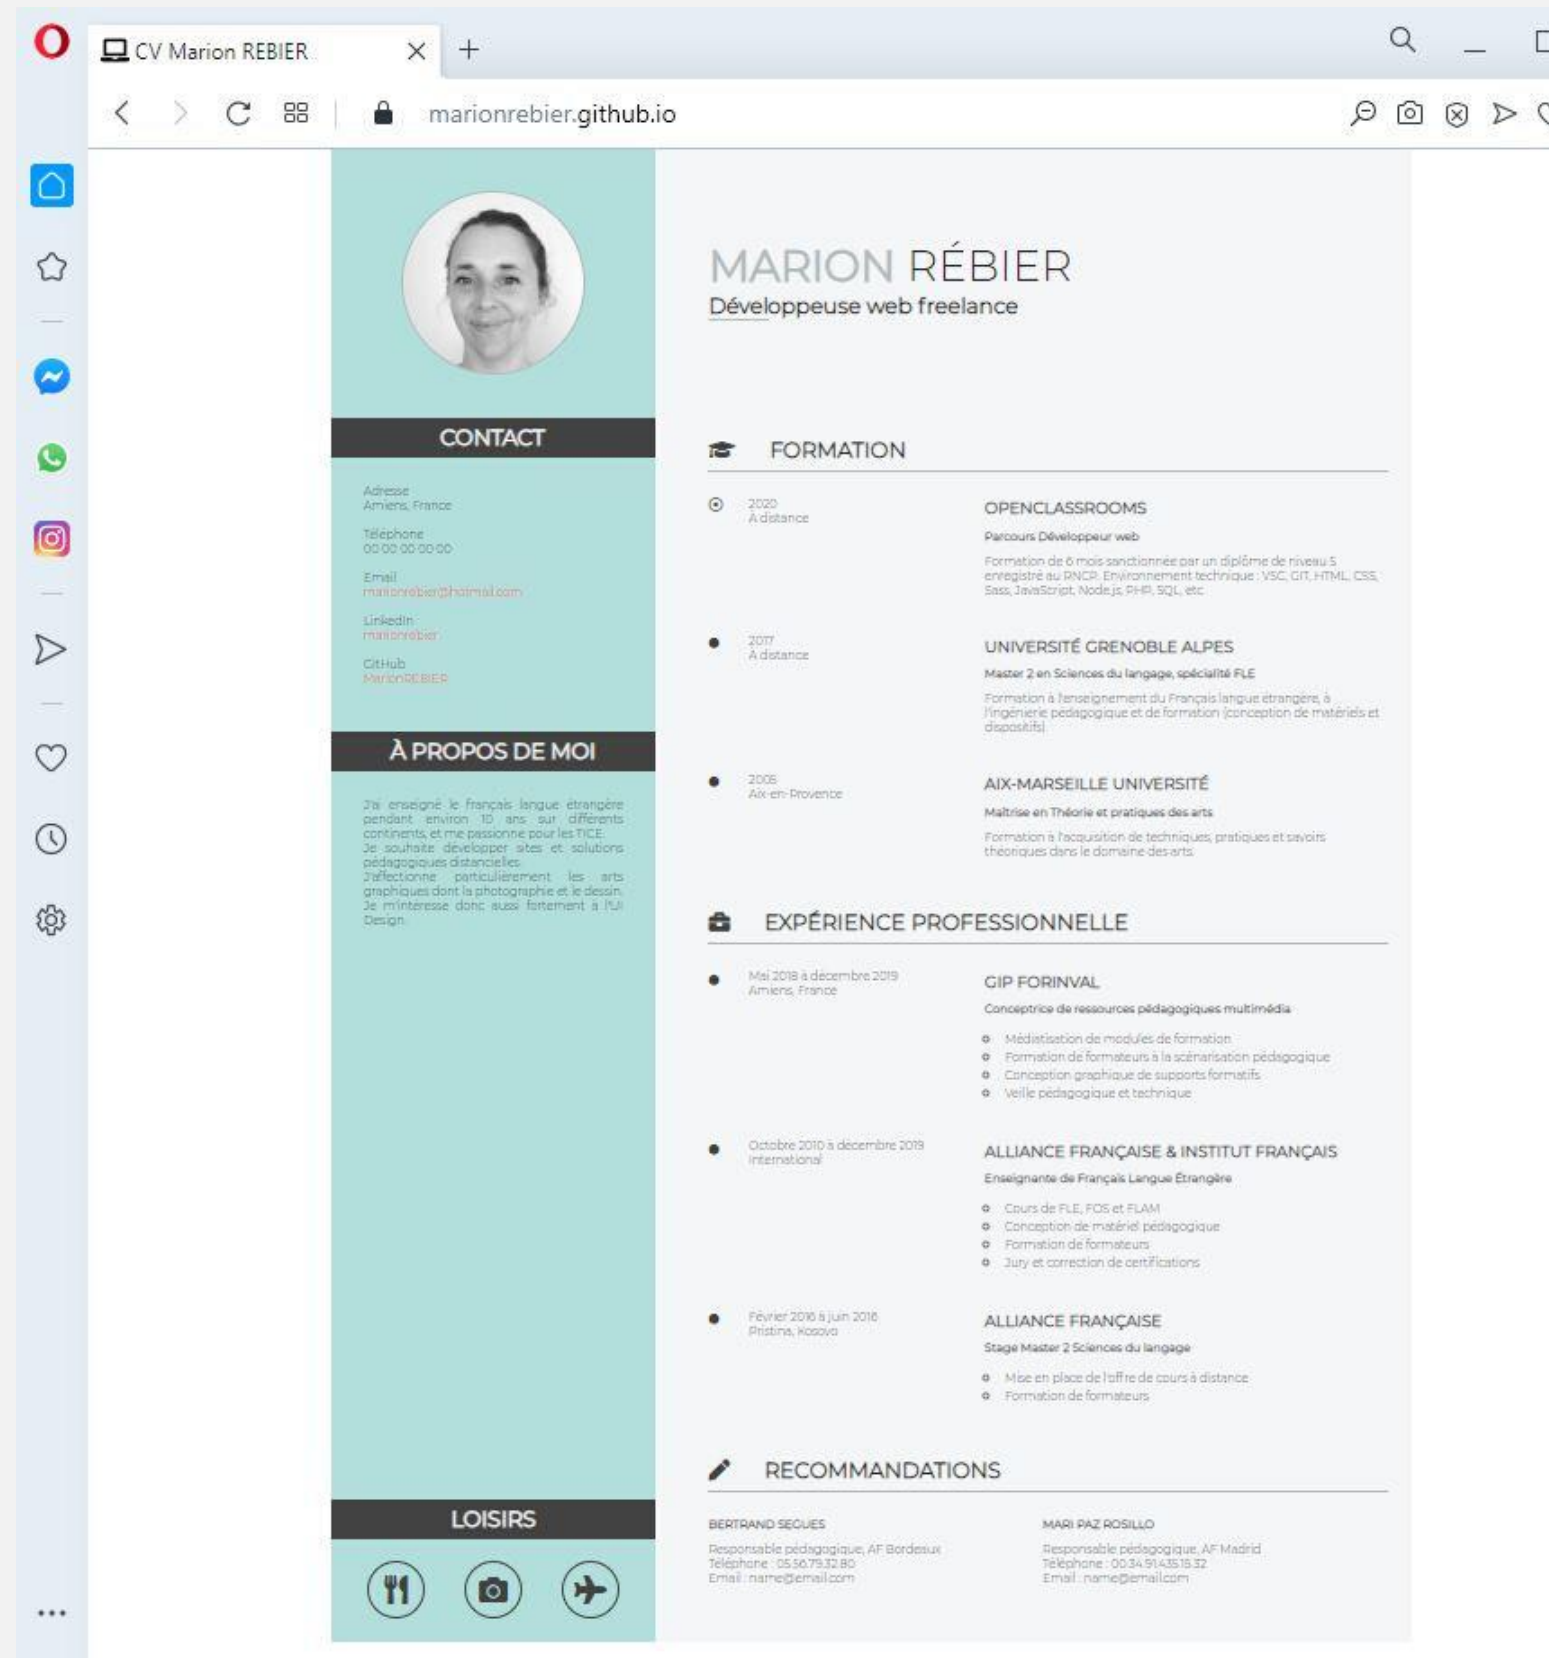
CV Marion REBIER

marionrebier.github.io

CONTACT

Adresse
Amiens, France

Téléphone
00 00 00 00 00

Email
marionrebier@hotmail.com

LinkedIn
marionrebier

GitHub
MarionREBIER

À PROPOS DE MOI

J'ai enseigné le français langue étrangère pendant environ 10 ans sur différents continents, et me passionne pour les TICE.
Je souhaite développer sites et solutions pédagogiques distancielles.
J'affectionne particulièrement les arts graphiques dont la photographie et le dessin.
Je m'intéresse donc aussi fortement à l'UI Design.

LOISIRS

MARION RÉBIER
Développeuse web freelance

FORMATION

2020
À distance

OPENCLASSROOMS
Parcours Développeur web
Formation de 6 mois sanctionnée par un diplôme de niveau 5 enregistré au RNCP. Environnement technique : VSC, GIT, HTML, CSS, Sass, JavaScript, Node.js, PHP, SQL, etc.

2017
À distance

UNIVERSITÉ GRENOBLE ALPES
Master 2 en Sciences du langage, spécialité FLE
Formation à l'enseignement du Français langue étrangère, à l'ingénierie pédagogique et de formation (conception de matériels et dispositifs)

2005
Aix-en-Provence

AIX-MARSEILLE UNIVERSITÉ
Maîtrise en Théorie et pratiques des arts
Formation à l'acquisition de techniques, pratiques et savoirs théoriques dans le domaine des arts

EXPÉRIENCE PROFESSIONNELLE

Mai 2018 à décembre 2019
Amiens, France

GIP FORINVAL
Conceptrice de ressources pédagogiques multimédia
Médiatisation de modules de formation
Formation de formateurs à la scénarisation pédagogique
Conception graphique de supports formatifs
Veille pédagogique et technique

Octobre 2010 à décembre 2019
International

ALLIANCE FRANÇAISE & INSTITUT FRANÇAIS
Enseignante de Français Langue Étrangère
Cours de FLE, FOS et FLAM
Conception de matériel pédagogique
Formation de formateurs
Jury et correction de certifications

Février 2016 à juin 2016
Pristina, Kosovo

ALLIANCE FRANÇAISE
Stage Master 2 Sciences du langage
Mise en place de l'offre de cours à distance
Formation de formateurs

RECOMMANDATIONS

BERTRAND SEGUES
Responsable pédagogique, AF Bordeaux
Téléphone : 05 56 79 32 80
Email : name@email.com

MARI PAZ ROSILLO
Responsable pédagogique, AF Madrid
Téléphone : 00 34 91 435 15 32
Email : name@email.com